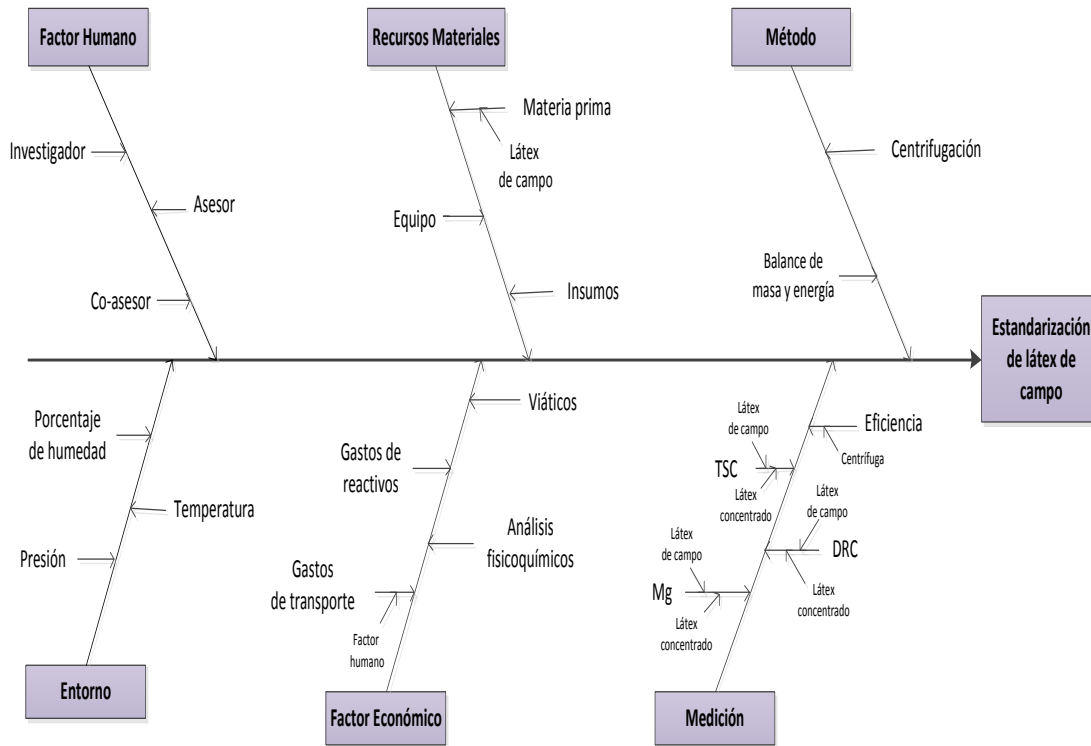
Factor Humano

Recursos Materiales

Método

Investigador

Asesor

Co-asesor

Materia prima

Látex de campo

Equipo

Insumos

Centrifugación

Balance de masa y energía

Estandarización de látex de campo

Porcentaje de humedad

Temperatura

Presión

Viáticos

Gastos de reactivos

Análisis fisicoquímicos

Gastos de transporte

Factor humano

Látex de campo

Eficiencia

Centrífuga

TSC

Látex concentrado

Látex de campo

DRC

Látex concentrado

Látex de campo

Mg

Látex concentrado

Entorno

Factor Económico

Medición